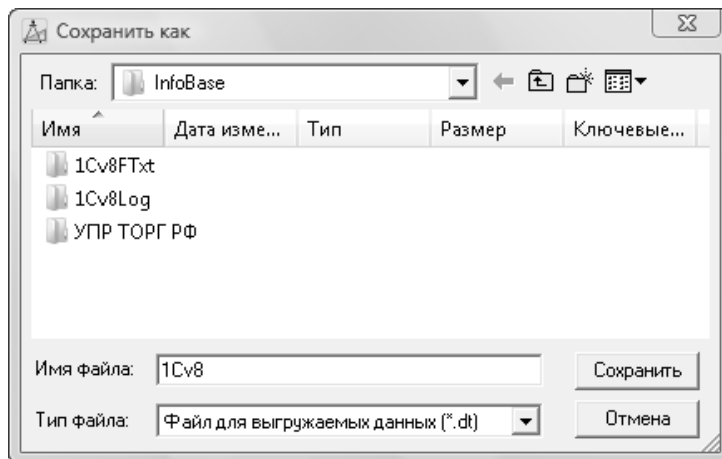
Сохранить как

Папка: InfoBase

| Имя | Дата изме... | Тип | Размер | Ключевые... |
|---|---|---|---|---|
| 1Cv8FTxt | | | | |
| 1Cv8Log | | | | |
| УПР ТОРГ РФ | | | | |

Имя файла: 1Cv8

Сохранить

Тип файла: Файл для выгружаемых данных (*.dt)

Отмена